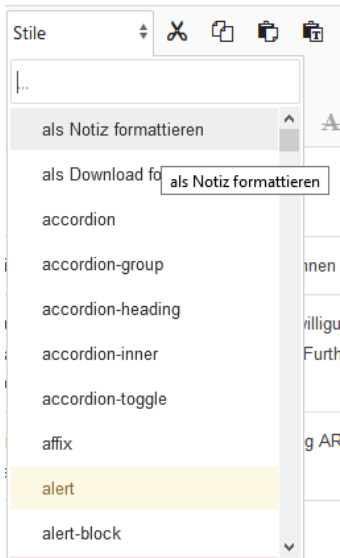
Stile

|..

als Notiz formattieren

als Download fo

als Notiz formattieren

accordion

accordion-group

accordion-heading

accordion-inner

accordion-toggle

affix

alert

alert-block

nnen

willigu
Furth

g AR